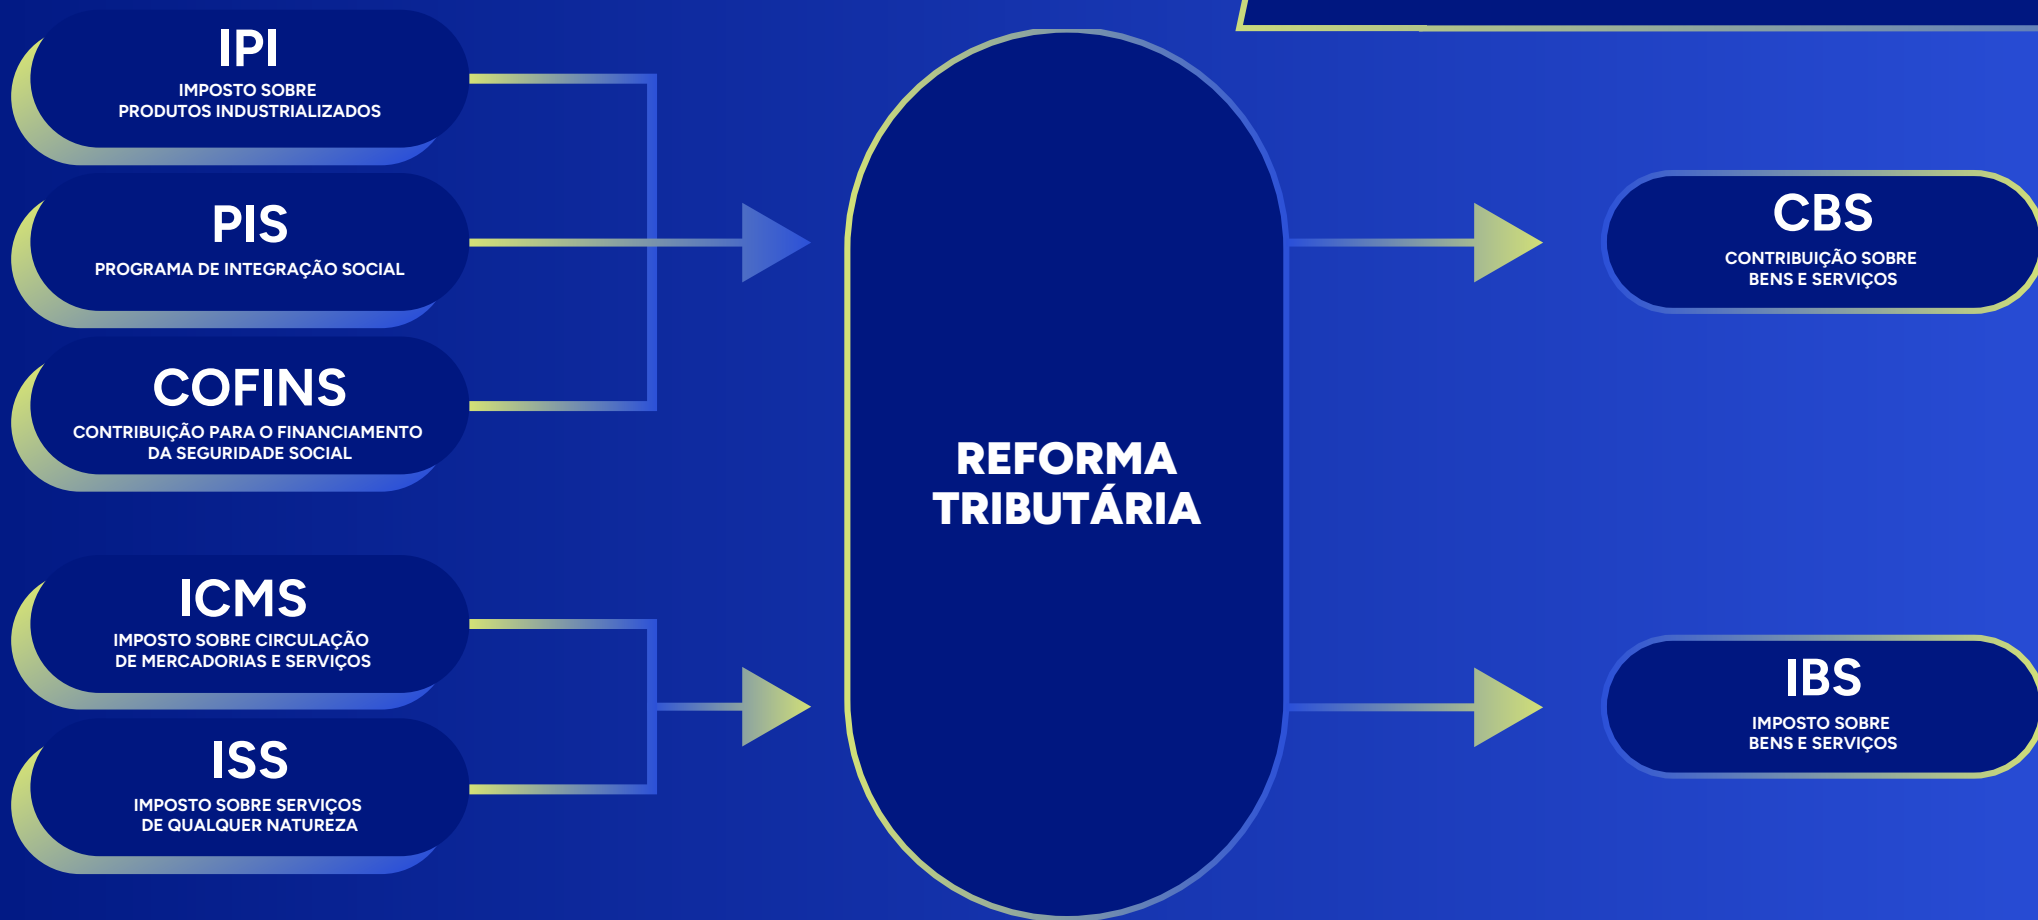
IPI
IMPOSTO SOBRE PRODUTOS INDUSTRIALIZADOS

PIS
PROGRAMA DE INTEGRAÇÃO SOCIAL

COFINS
CONTRIBUIÇÃO PARA O FINANCIAMENTO DA SEGURIDADE SOCIAL

ICMS
IMPOSTO SOBRE CIRCULAÇÃO DE MERCADORIAS E SERVIÇOS

ISS
IMPOSTO SOBRE SERVIÇOS DE QUALQUER NATUREZA

REFORMA TRIBUTÁRIA

CBS
CONTRIBUIÇÃO SOBRE BENS E SERVIÇOS

IBS
IMPOSTO SOBRE BENS E SERVIÇOS